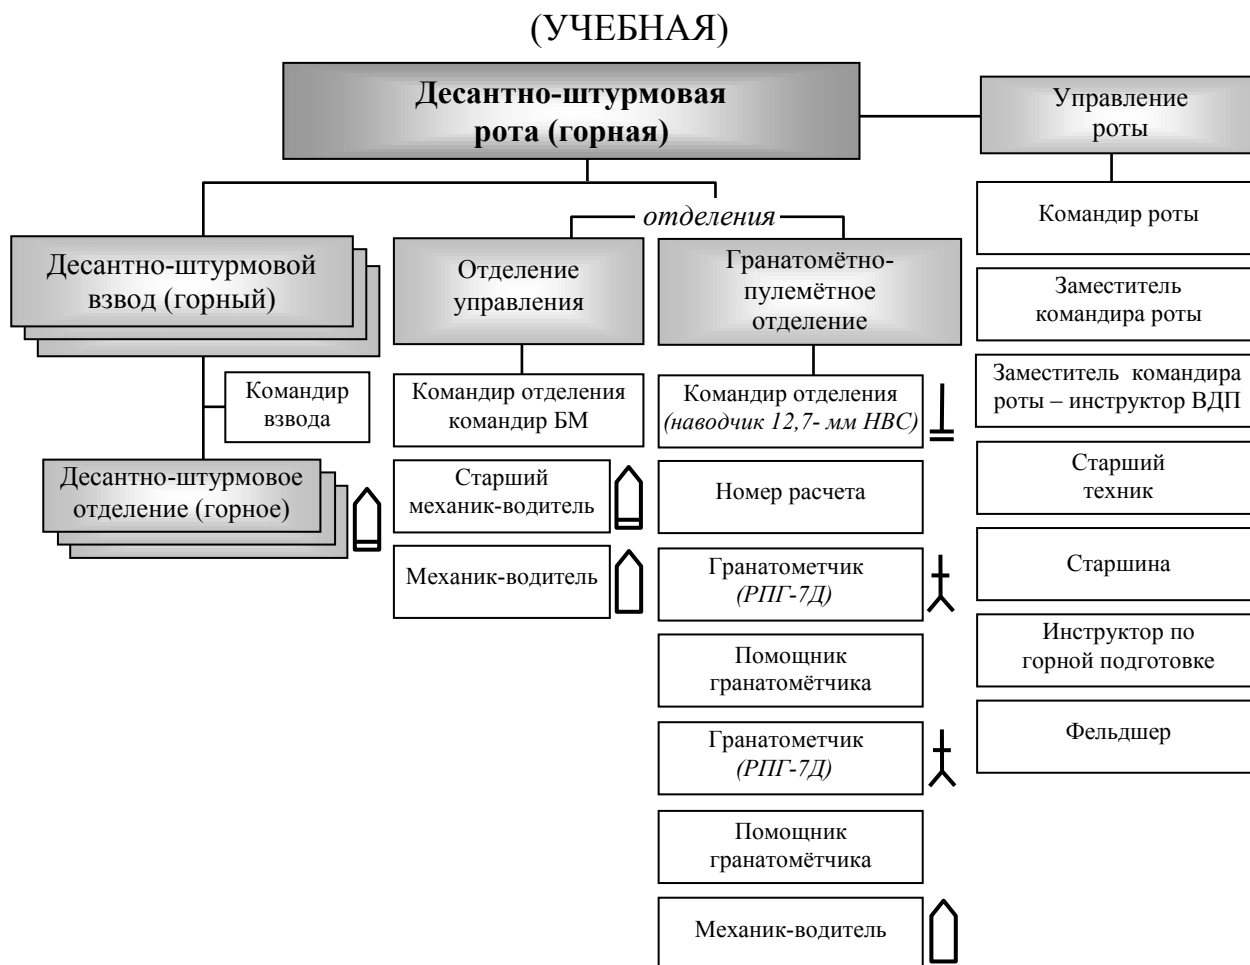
(УЧЕБНАЯ)

Десантно-штурмовая рота (горная)

Управление роты

отделения

Десантно-штурмовой взвод (горный)

Отделение управления

Гранатомётно-пулемётное отделение

Командир роты

Заместитель командира роты

Заместитель командира роты – инструктор ВДП

Старший техник

Старшина

Инструктор по горной подготовке

Фельдшер

Командир взвода

Десантно-штурмовое отделение (горное)

Командир отделения командир БМ

Старший механик-водитель

Механик-водитель

Командир отделения *(наводчик 12,7- мм НВС)*

Номер расчета

Гранатометчик *(РПГ-7Д)*

Помощник гранатомётчика

Гранатометчик *(РПГ-7Д)*

Помощник гранатомётчика

Механик-водитель